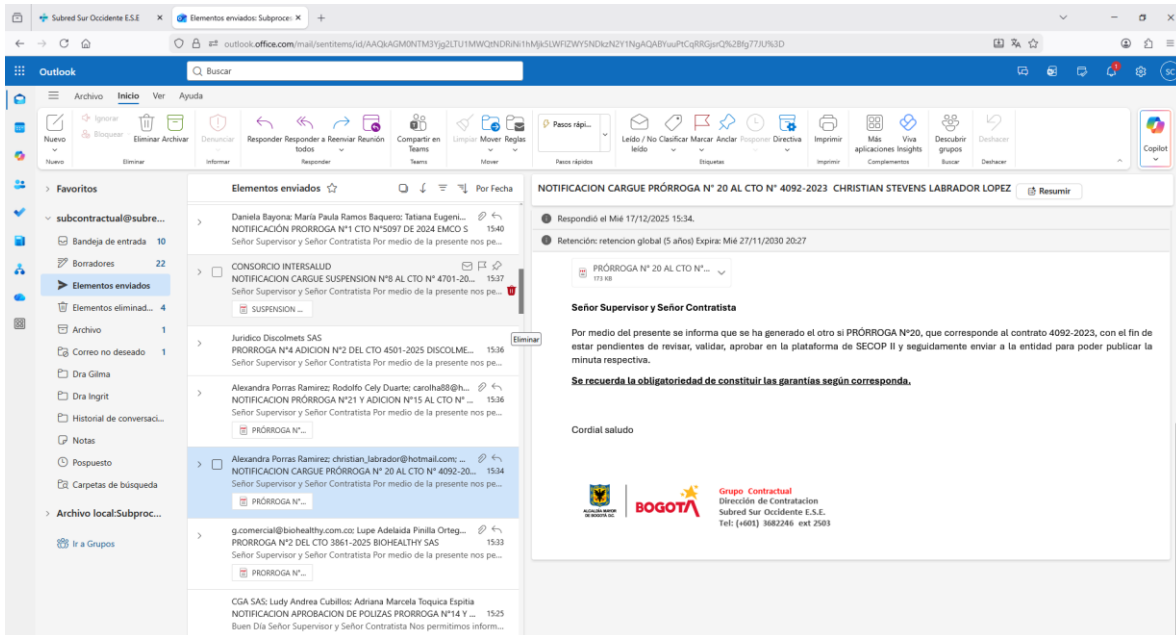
Subred Sur Occidente E.S.E × Elementos enviados: Subproce × +

outlook.office.com/mail/sentitems/id/AAQkAGM0NTM3Yjg2LTU1MWQtNDRiNi1hMjk5LWFlZWY5NDkzN2Y1NgAQABYuuPtCqRRGjsrQ%2Bfg77JU%3D

Outlook
Buscar

Archivo Inicio Ver Ayuda

Nuevo | Ignorar Bloquear | Eliminar Archivar | Denunciar | Responder Responder a todos Reenviar Reunión | Compartir en Teams | Limpiar Mover Reglas | Pasos rápi... | Leído / No leído Clasificar Marcar Anclar Posponer Directiva | Imprimir | Más aplicaciones Viva Insights | Descubrir grupos | Deshacer | Copilot
Nuevo | Eliminar | Informar | Responder | Teams | Mover | Pasos rápidos | Etiquetas | Imprimir | Complementos | Buscar | Deshacer

Favoritos
subcontractual@subre...
Bandeja de entrada 10
Borradores 22
Elementos enviados
Elementos eliminad... 4
Archivo 1
Correo no deseado 1
Dra Gilma
Dra Ingrit
Historial de conversaci...
Notas
Pospuesto
Carpetas de búsqueda
Archivo local:Subproc...
Ir a Grupos

Elementos enviados Por Fecha

Daniela Bayona; María Paula Ramos Baquero; Tatiana Eugeni...
NOTIFICACIÓN PRORROGA N°1 CTO N°5097 DE 2024 EMCO S 15:40
Señor Supervisor y Señor Contratista Por medio de la presente nos pe...

CONSORCIO INTERSALUD
NOTIFICACION CARGUE SUSPENSION N°8 AL CTO N° 4701-20... 15:37
Señor Supervisor y Señor Contratista Por medio de la presente nos pe...
SUSPENSION ...

Eliminar

Juridico Discolmets SAS
PRORROGA N°4 ADICION N°2 DEL CTO 4501-2025 DISCOLME... 15:36
Señor Supervisor y Señor Contratista Por medio de la presente nos pe...

Alexandra Porras Ramirez; Rodolfo Cely Duarte; carolha88@h...
NOTIFICACION PRÓRROGA N°21 Y ADICION N°15 AL CTO N° ... 15:36
Señor Supervisor y Señor Contratista Por medio de la presente nos pe...
PRÓRROGA N°...

Alexandra Porras Ramirez; christian_labrador@hotmail.com; ...
NOTIFICACION CARGUE PRÓRROGA N° 20 AL CTO N° 4092-20... 15:34
Señor Supervisor y Señor Contratista Por medio de la presente nos pe...
PRÓRROGA N°...

g.comercial@biohealthy.com.co; Lupe Adelaida Pinilla Orteg...
PRORROGA N°2 DEL CTO 3861-2025 BIOHEALTHY SAS 15:33
Señor Supervisor y Señor Contratista Por medio de la presente nos pe...
PRORROGA N°...

CGA SAS; Ludy Andrea Cubillos; Adriana Marcela Toquica Espitia
NOTIFICACION APROBACION DE POLIZAS PRORROGA N°14 Y ... 15:25
Buen Día Señor Supervisor y Señor Contratista Nos permitimos inform...

NOTIFICACION CARGUE PRÓRROGA N° 20 AL CTO N° 4092-2023 CHRISTIAN STEVENS LABRADOR LOPEZ
Resumir

Respondió el Mié 17/12/2025 15:34.
Retención: retencion global (5 años) Expira: Mié 27/11/2030 20:27

PRÓRROGA N° 20 AL CTO N°...
173 KB

Señor Supervisor y Señor Contratista

Por medio del presente se informa que se ha generado el otro si PRÓRROGA N°20, que corresponde al contrato 4092-2023, con el fin de estar pendientes de revisar, validar, aprobar en la plataforma de SECOP II y seguidamente enviar a la entidad para poder publicar la minuta respectiva.

Se recuerda la obligatoriedad de constituir las garantías según corresponda.

Cordial saludo

ALCALDÍA MAYOR DE BOGOTÁ D.C.
BOGOTA
Grupo Contractual
Dirección de Contratacion
Subred Sur Occidente E.S.E.
Tel: (+601) 3682246 ext 2503